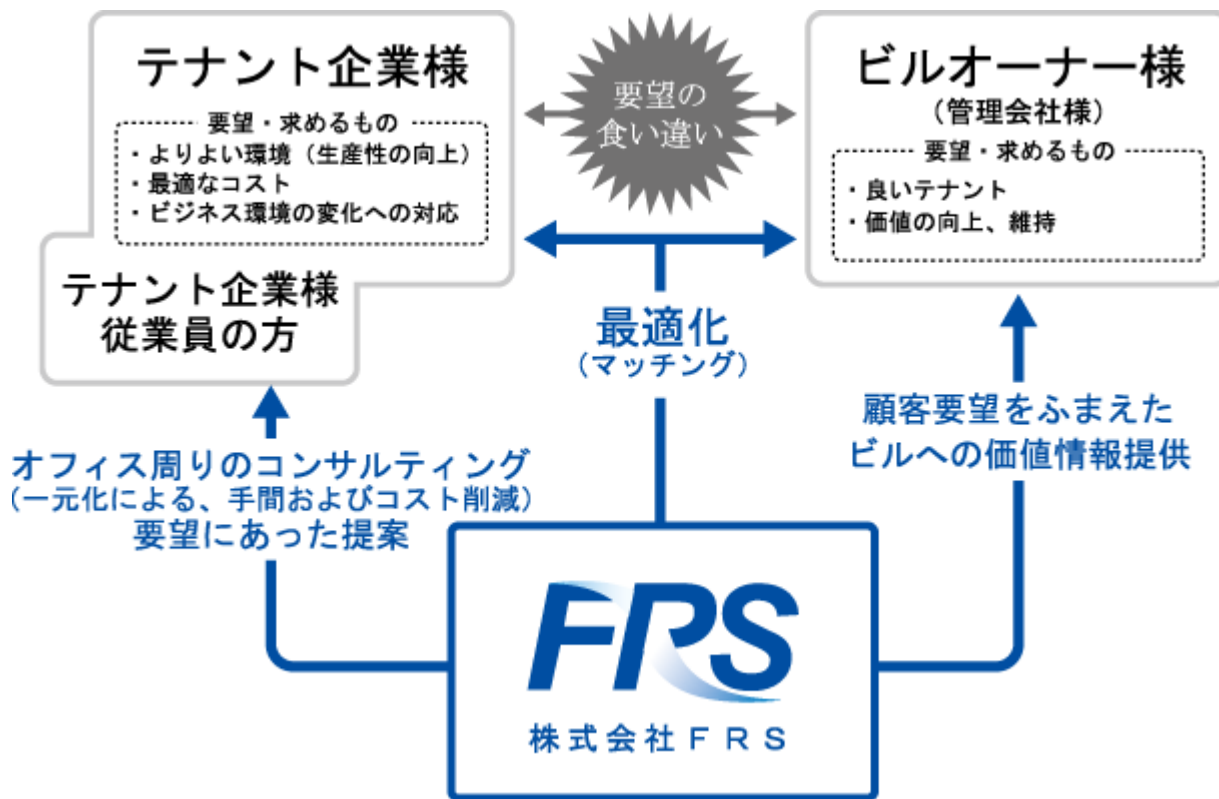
テナント企業様

要望・求めるもの
・よりよい環境（生産性の向上）
・最適なコスト
・ビジネス環境の変化への対応

テナント企業様
従業員の方

要望の
食い違い

ビルオーナー様
（管理会社様）

要望・求めるもの
・良いテナント
・価値の向上、維持

最適化
（マッチング）

オフィス周りのコンサルティング
（一元化による、手間およびコスト削減）
要望にあった提案

顧客要望をふまえた
ビルへの価値情報提供

FRS
株式会社ＦＲＳ